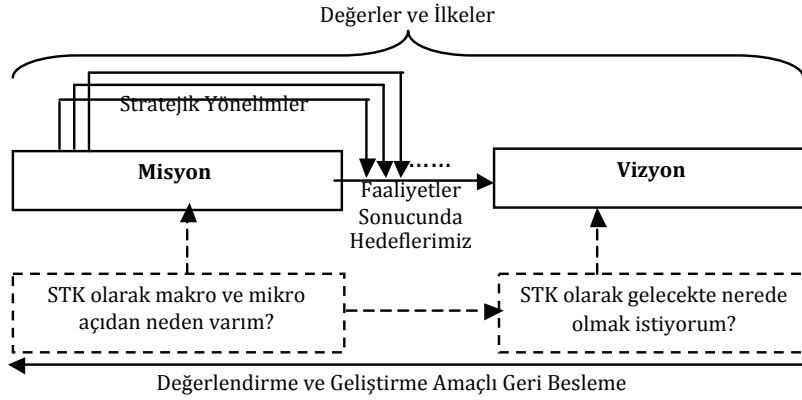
Değerler ve İlkeler

Stratejik Yönelimler

Misyon

……

Faaliyetler Sonucunda Hedeflerimiz

Vizyon

STK olarak makro ve mikro açıdan neden varım?

STK olarak gelecekte nerede olmak istiyorum?

Değerlendirme ve Geliştirme Amaçlı Geri Besleme